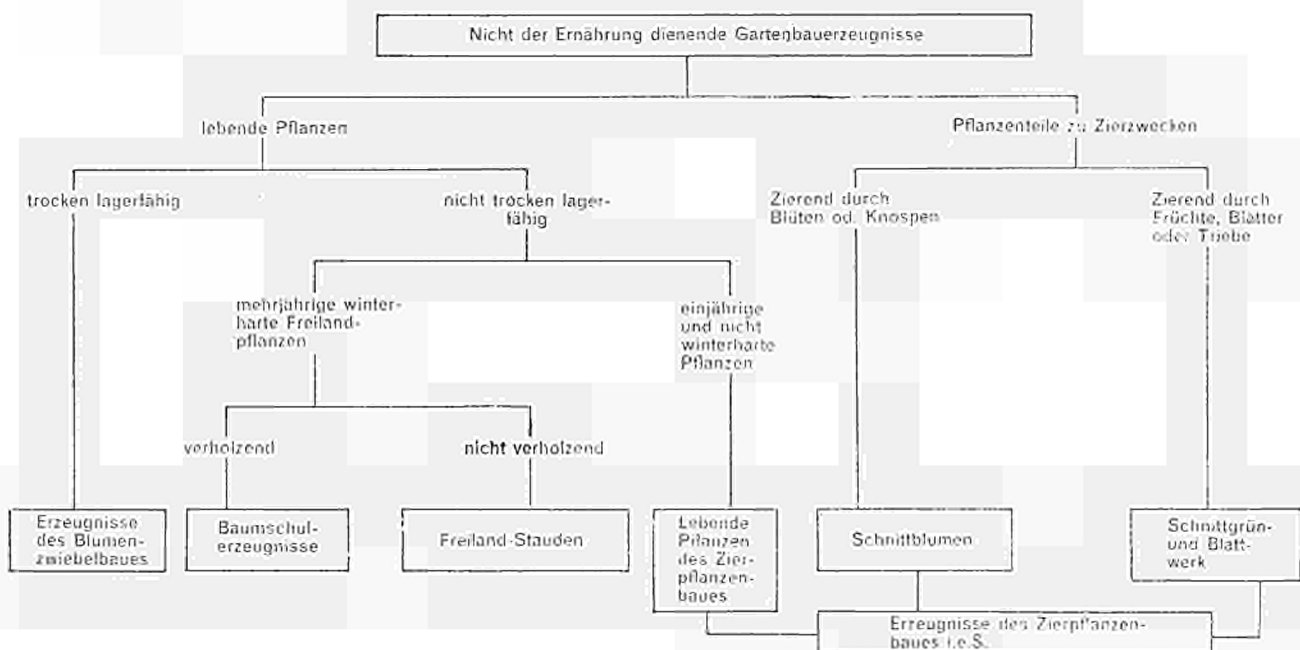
Nicht der Ernährung dienende Gartenbauerzeugnisse

lebende Pflanzen

Pflanzenteile zu Zierzwecken

trocken lagerfähig

nicht trocken lagerfähig

Zierend durch Blüten od. Knospen

Zierend durch Früchte, Blätter oder Triebe

mehrjährige winterharte Freilandpflanzen

einjährige und nicht winterharte Pflanzen

verholzend

nicht verholzend

Erzeugnisse des Blumenzwiebelbaues

Baumschulerzeugnisse

Freiland-Stauden

Lebende Pflanzen des Zierpflanzenbaues

Schnittblumen

Schnittgrün und Blattwerk

Erzeugnisse des Zierpflanzenbaues i.e.S.